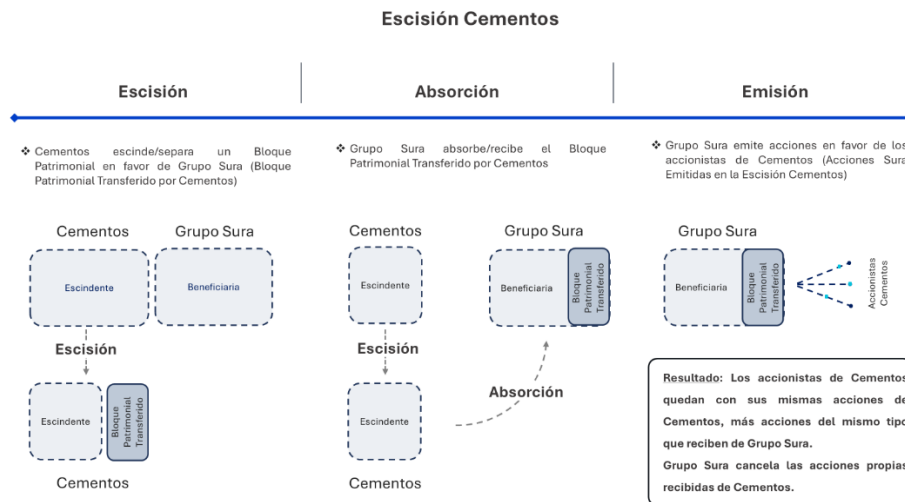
Escisión Cementos

Escisión

Absorción

Emisión

❖ Cementos escinde/separa un Bloque Patrimonial en favor de Grupo Sura (Bloque Patrimonial Transferido por Cementos)

❖ Grupo Sura absorbe/recibe el Bloque Patrimonial Transferido por Cementos

❖ Grupo Sura emite acciones en favor de los accionistas de Cementos (Acciones Sura Emitidas en la Escisión Cementos)

Cementos

Grupo Sura

Escindente

Beneficiaria

Escisión

Escindente

Bloque Patrimonial Transferido

Cementos

Cementos

Escindente

Escisión

Escindente

Cementos

Grupo Sura

Beneficiaria

Bloque Patrimonial Transferido

Absorción

Grupo Sura

Beneficiaria

Bloque Patrimonial Transferido

Accionistas Cementos

Resultado: Los accionistas de Cementos quedan con sus mismas acciones de Cementos, más acciones del mismo tipo que reciben de Grupo Sura.

Grupo Sura cancela las acciones propias recibidas de Cementos.